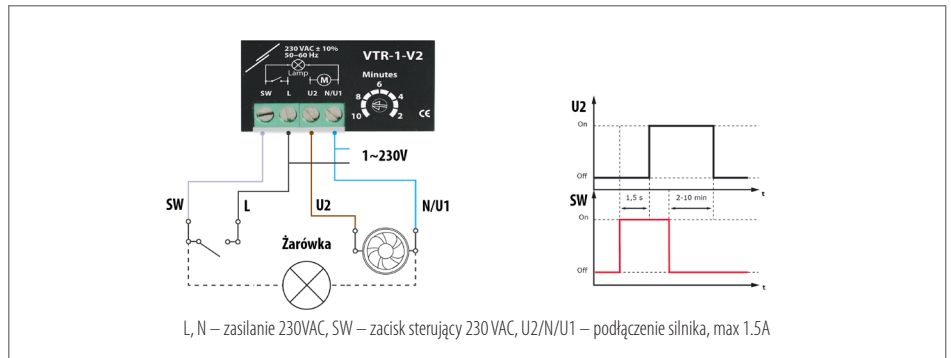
230VAC ± 10%
50–60 Hz

VTR-1-V2

Lamp

M

Minutes

6
8
4
10
2

SW L U2 N/U1

CE

1~230V

SW

L

U2

N/U1

Żarówka

U2

On

Off

t

1,5 s

2-10 min

SW

On

Off

t

L, N – zasilanie 230VAC, SW – zacisk sterujący 230 VAC, U2/N/U1 – podłączenie silnika, max 1.5A